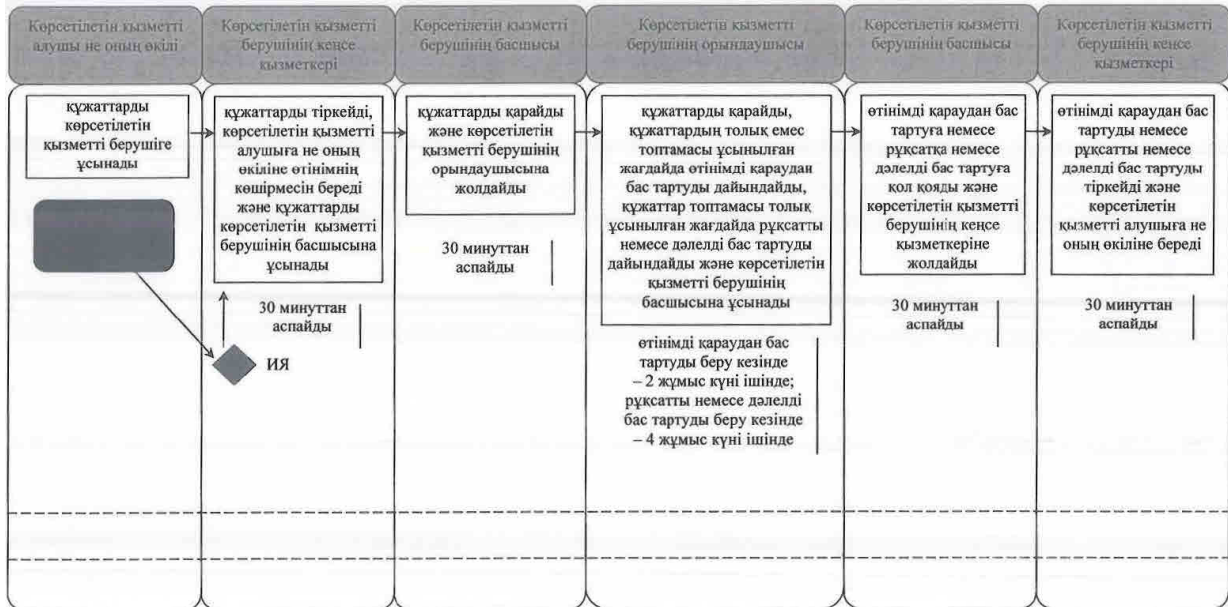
Көрсетілетін қызметті алушы не оның өкілі

Көрсетілетін қызметті берушінің кеңсе қызметкері

Көрсетілетін қызметті берушінің басшысы

Көрсетілетін қызметті берушінің орындаушысы

Көрсетілетін қызметті берушінің басшысы

Көрсетілетін қызметті берушінің кеңсе қызметкері

құжаттарды көрсетілетін қызметті берушіге ұсынады

құжаттарды тіркейді, көрсетілетін қызметті алушыға не оның өкіліне өтінімнің көшірмесін береді және құжаттарды көрсетілетін қызметті берушінің басшысына ұсынады

30 минуттан аспайды

ИЯ

құжаттарды қарайды және көрсетілетін қызметті берушінің орындаушысына жолдайды

30 минуттан аспайды

құжаттарды қарайды, құжаттардың толық емес топтамасы ұсынылған жағдайда өтінімді қараудан бас тартуды дайындайды, құжаттар топтамасы толық ұсынылған жағдайда рұқсатты немесе дәлелді бас тартуды дайындайды және көрсетілетін қызметті берушінің басшысына ұсынады

өтінімді қараудан бас тартуды беру кезінде – 2 жұмыс күні ішінде; рұқсатты немесе дәлелді бас тартуды беру кезінде – 4 жұмыс күні ішінде

өтінімді қараудан бас тартуға немесе рұқсатқа немесе дәлелді бас тартуға қол қояды және көрсетілетін қызметті берушінің кеңсе қызметкеріне жолдайды

30 минуттан аспайды

өтінімді қараудан бас тартуды немесе рұқсатты немесе дәлелді бас тартуды тіркейді және көрсетілетін қызметті алушыға не оның өкіліне береді

30 минуттан аспайды